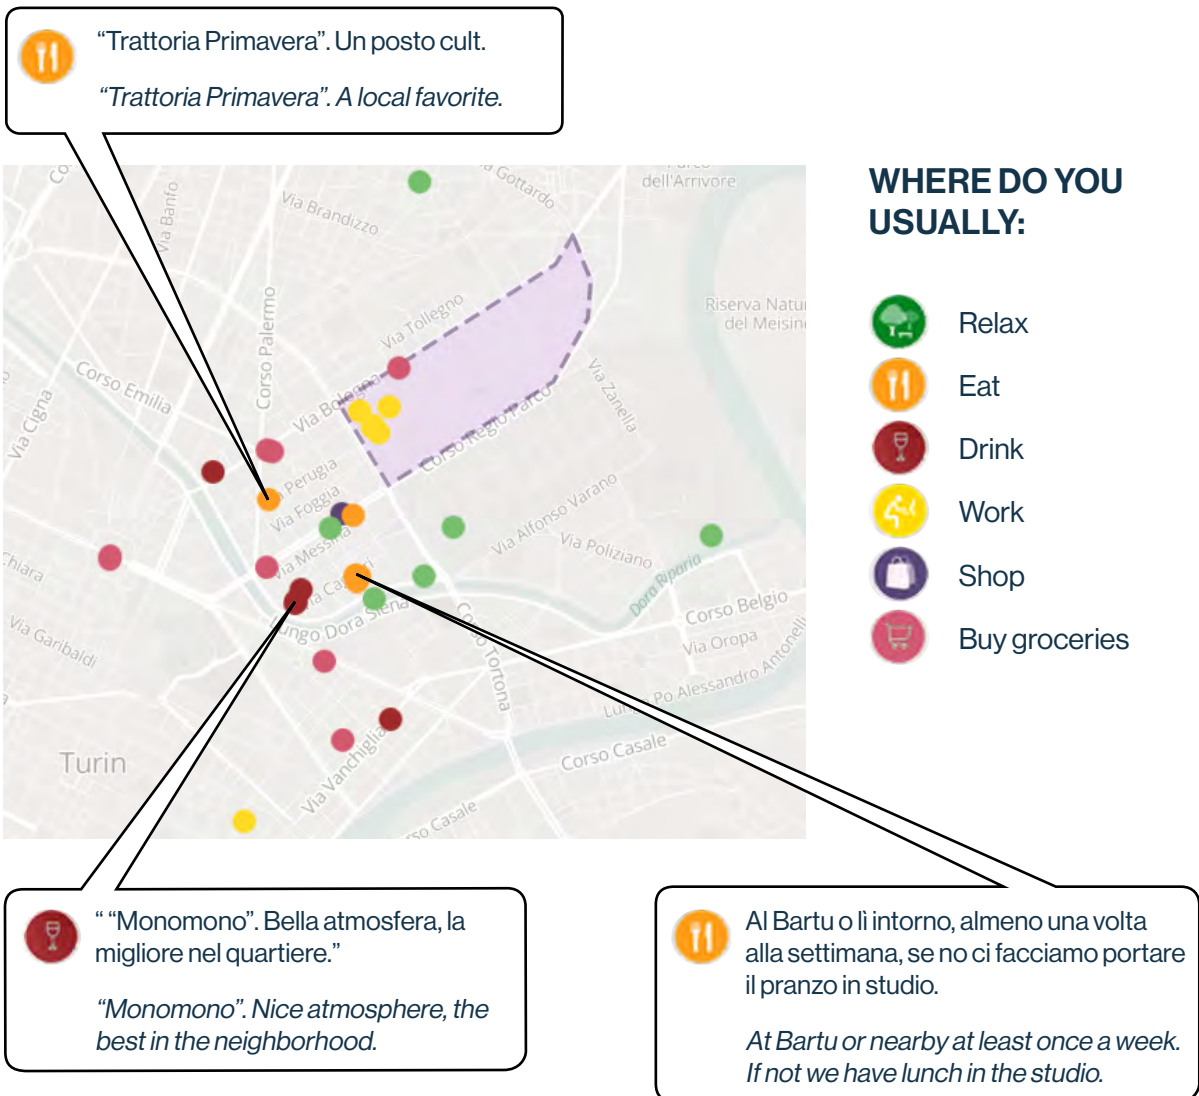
"Trattoria Primavera". Un posto cult.

"Trattoria Primavera". A local favorite.

WHERE DO YOU USUALLY:

Relax
Eat
Drink
Work
Shop
Buy groceries

Via Brandizzo
Gottardo
dell'Arrivore
Via Banfo
Riserva Natu del Meisin
Via Tollegno
Corso Palermo
Corso Emilia
Via Cigna
Via Bologna
Corso Regio Parco
Via Zanella
Via Perugia
Via Foggia
Via Messina
Via Alfonso Varano
Via Poliziano
Dora Riparia
Chiara
Via Garibaldi
Lungo Dora Siena
Corso Tortona
Corso Belgio
Via Oropa
Po Alessandro Antonelli
Turin
Via Vanchiglia
Corso Casale
Corso Casale

" "Monomono". Bella atmosfera, la migliore nel quartiere."

"Monomono". Nice atmosphere, the best in the neighborhood.

Al Bartu o lì intorno, almeno una volta alla settimana, se no ci facciamo portare il pranzo in studio.

At Bartu or nearby at least once a week. If not we have lunch in the studio.